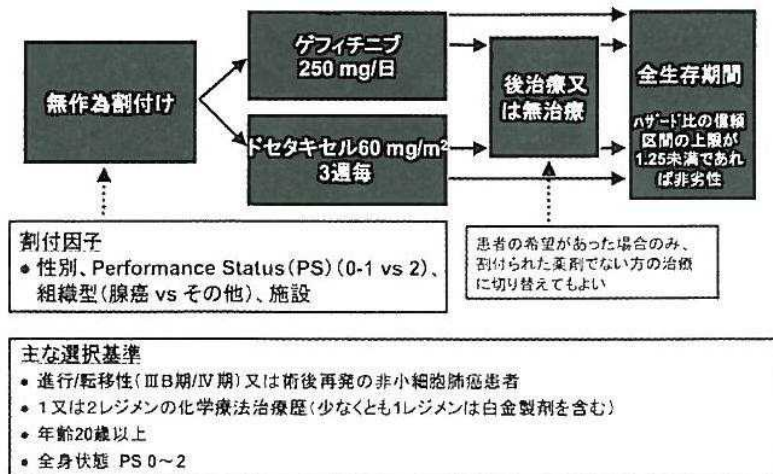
無作為割付け

ゲフィチニブ 250 mg/日

ドセタキセル60 mg/$m^2$ 3週毎

後治療又は無治療

全生存期間

ハザード比の信頼区間の上限が1.25未満であれば非劣性

割付因子
• 性別、Performance Status (PS) (0-1 vs 2)、組織型(腺癌 vs その他)、施設

患者の希望があった場合のみ、割付られた薬剤でない方の治療に切り替えてもよい

主な選択基準
• 進行/転移性(ⅢB期/Ⅳ期)又は術後再発の非小細胞肺癌患者
• 1又は2レジメンの化学療法治療歴(少なくとも1レジメンは白金製剤を含む)
• 年齢20歳以上
• 全身状態 PS 0~2